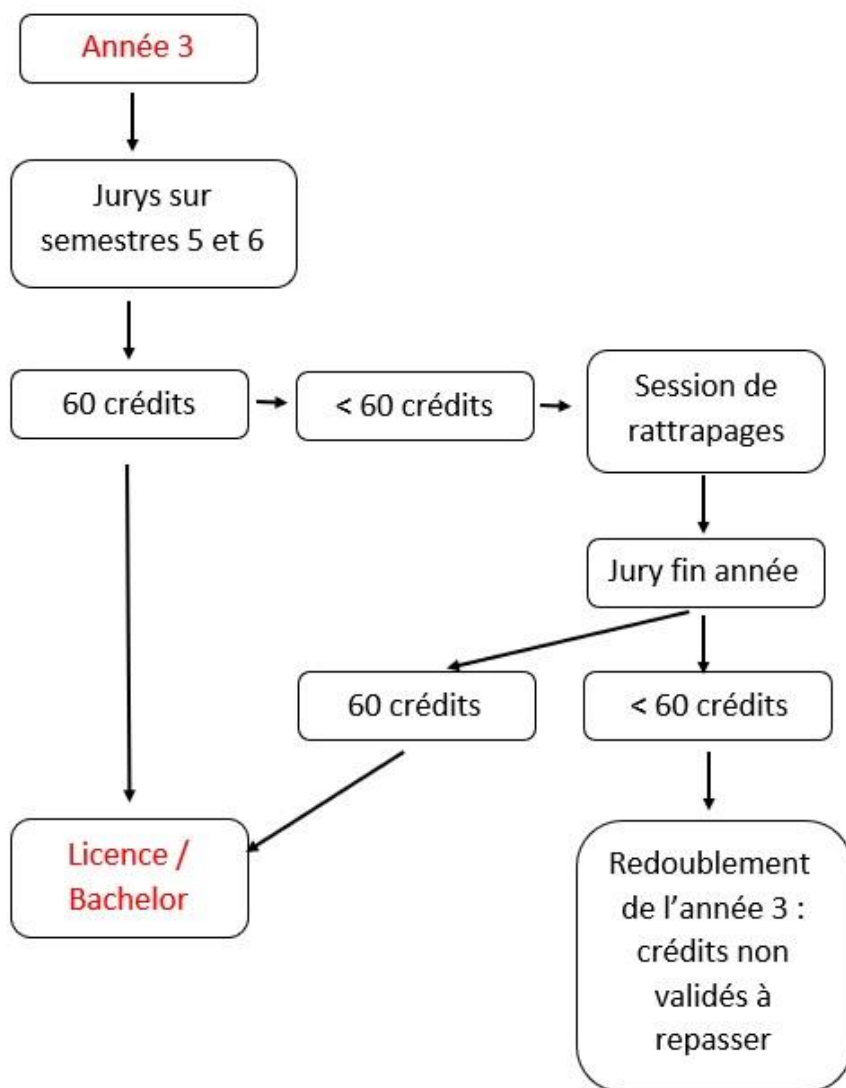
Année 3

Jurys sur semestres 5 et 6

60 crédits

< 60 crédits

Session de rattrapages

Jury fin année

60 crédits

< 60 crédits

Licence / Bachelor

Redoublement de l'année 3 : crédits non validés à repasser